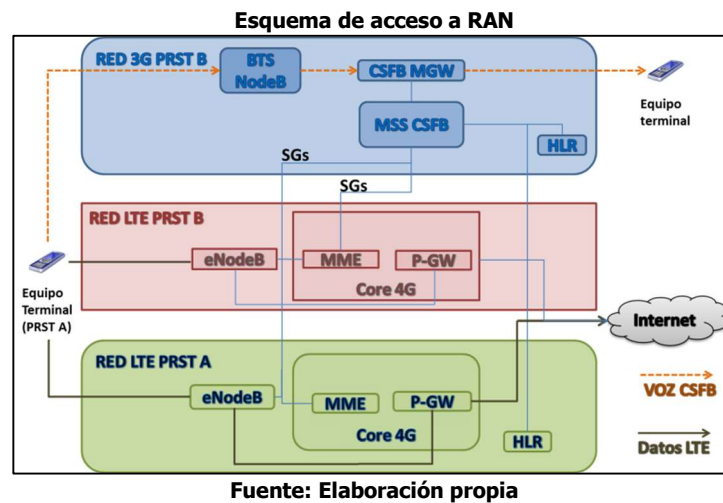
Esquema de acceso a RAN

RED 3G PRST B
BTS NodeB
CSFB MGW
MSS CSFB
HLR
Equipo terminal
SGs
SGs

RED LTE PRST B
eNodeB
MME
P-GW
Core 4G

Equipo Terminal (PRST A)
Internet

RED LTE PRST A
eNodeB
MME
P-GW
Core 4G
HLR

VOZ CSFB
Datos LTE

Fuente: Elaboración propia